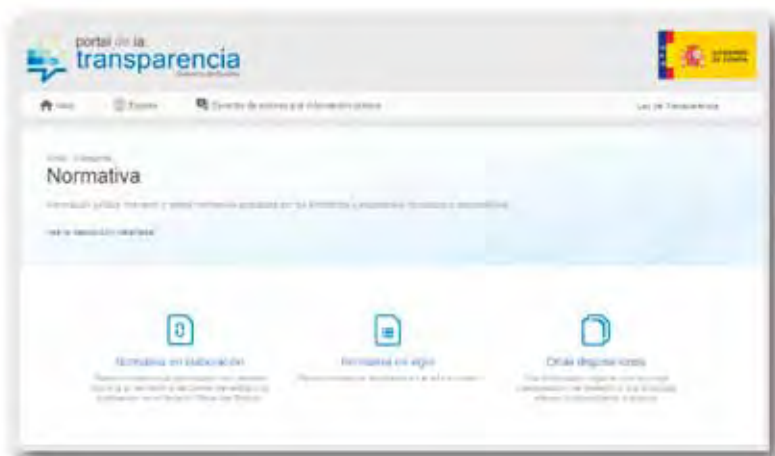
portal de la
transparencia

GOBIERNO DE ESPAÑA

Inicio | Explora | Derecho de acceso a la información pública | Ley de Transparencia

Inicio · Normativa

Normativa

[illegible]

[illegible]

Normativa en elaboración

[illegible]

Normativa en vigor

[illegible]

Otras disposiciones

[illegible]